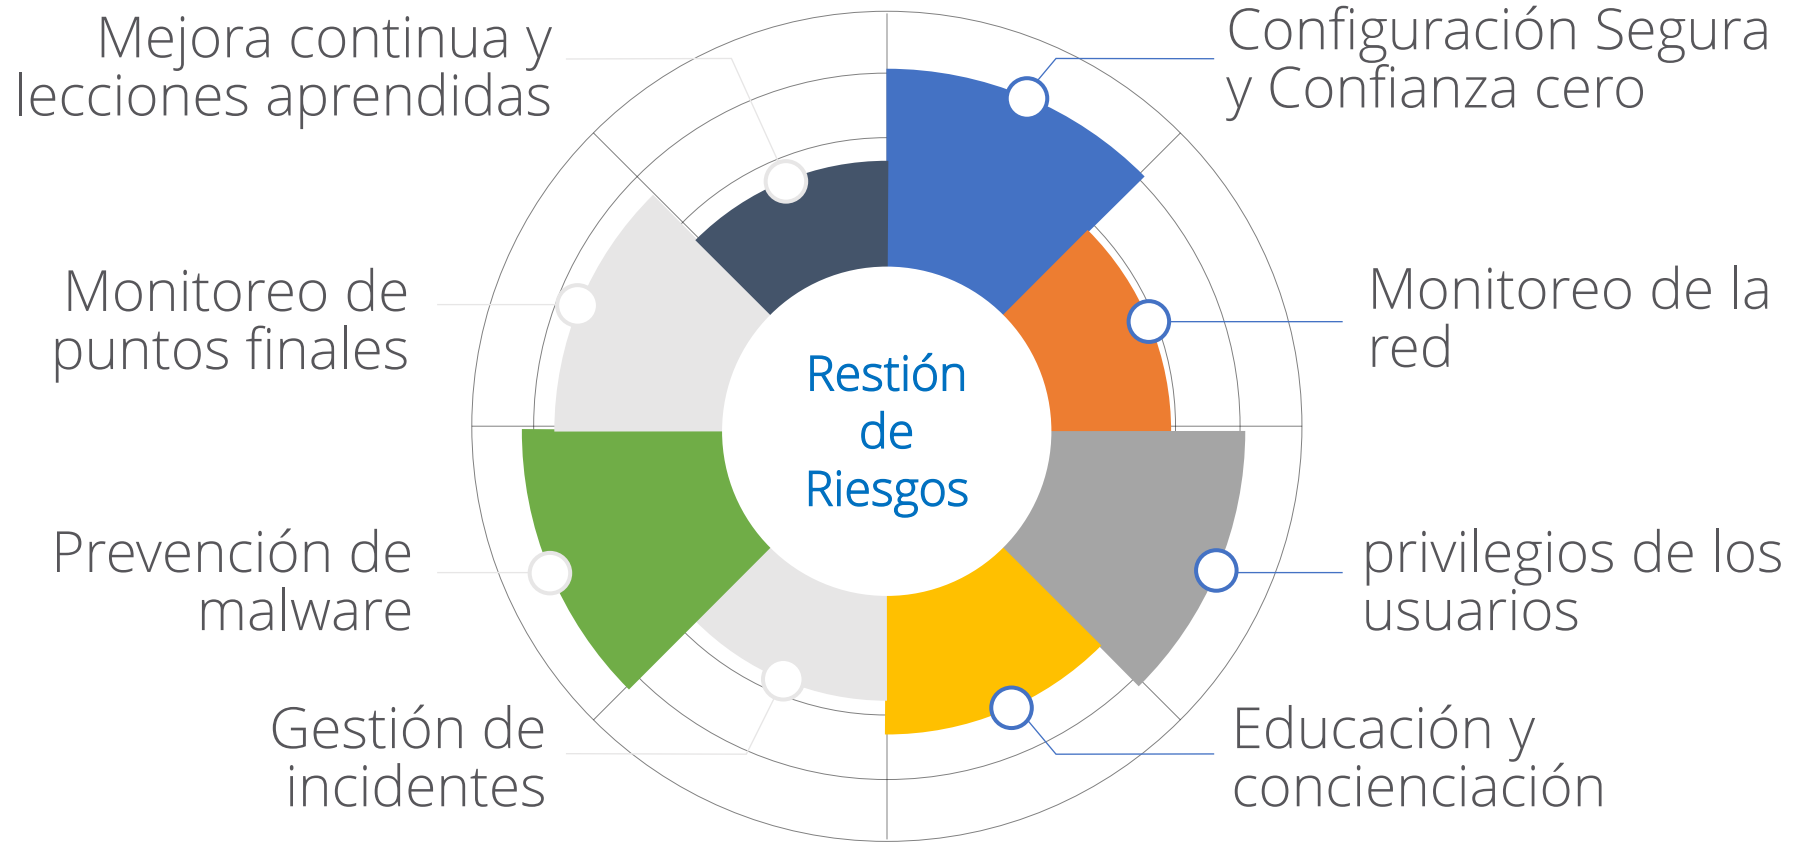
Mejora continua y lecciones aprendidas

Configuración Segura y Confianza cero

Monitoreo de puntos finales

Monitoreo de la red

Restión de Riesgos

Prevención de malware

privilegios de los usuarios

Gestión de incidentes

Educación y concienciación